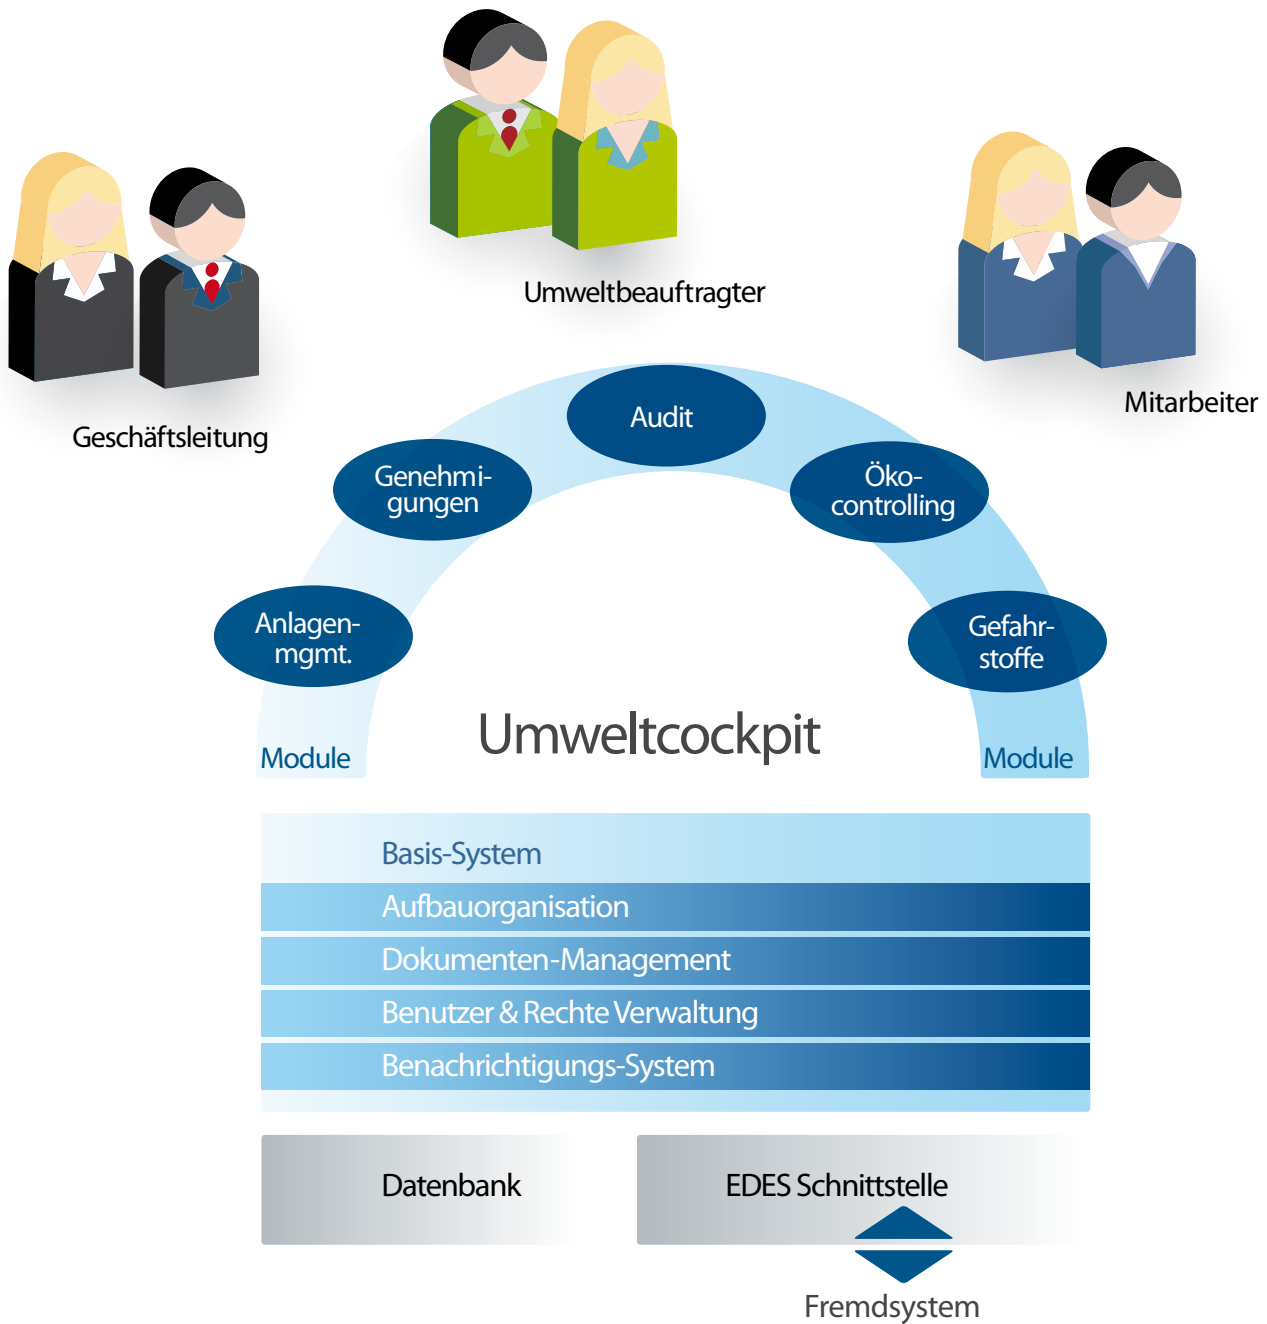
Umweltbeauftragter

Geschäftsleitung

Mitarbeiter

Audit

Genehmigungen

Ökocontrolling

Anlagenmgmt.

Gefahrstoffe

Module

Umweltcockpit

Module

Basis-System

Aufbauorganisation

Dokumenten-Management

Benutzer & Rechte Verwaltung

Benachrichtigungs-System

Datenbank

EDES Schnittstelle

Fremdsystem